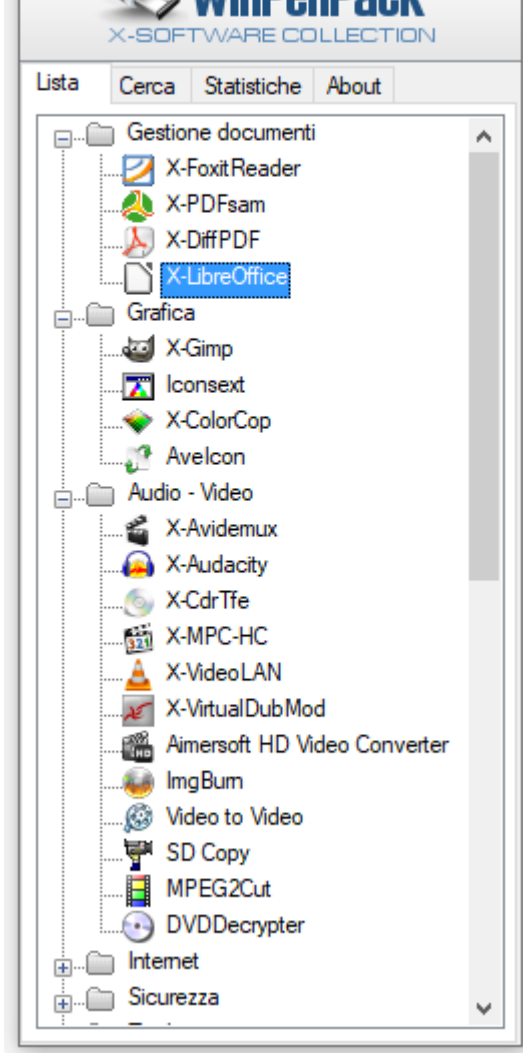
WinPenPack
X-SOFTWARE COLLECTION

Lista
Cerca
Statistiche
About

Gestione documenti
X-FoxitReader
X-PDFsam
X-DiffPDF
X-LibreOffice
Grafica
X-Gimp
Iconsext
X-ColorCop
AveIcon
Audio - Video
X-Avidemux
X-Audacity
X-CdrTfe
X-MPC-HC
X-VideoLAN
X-VirtualDubMod
Aimersoft HD Video Converter
ImgBurn
Video to Video
SD Copy
MPEG2Cut
DVDDecrypter
Internet
Sicurezza
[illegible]